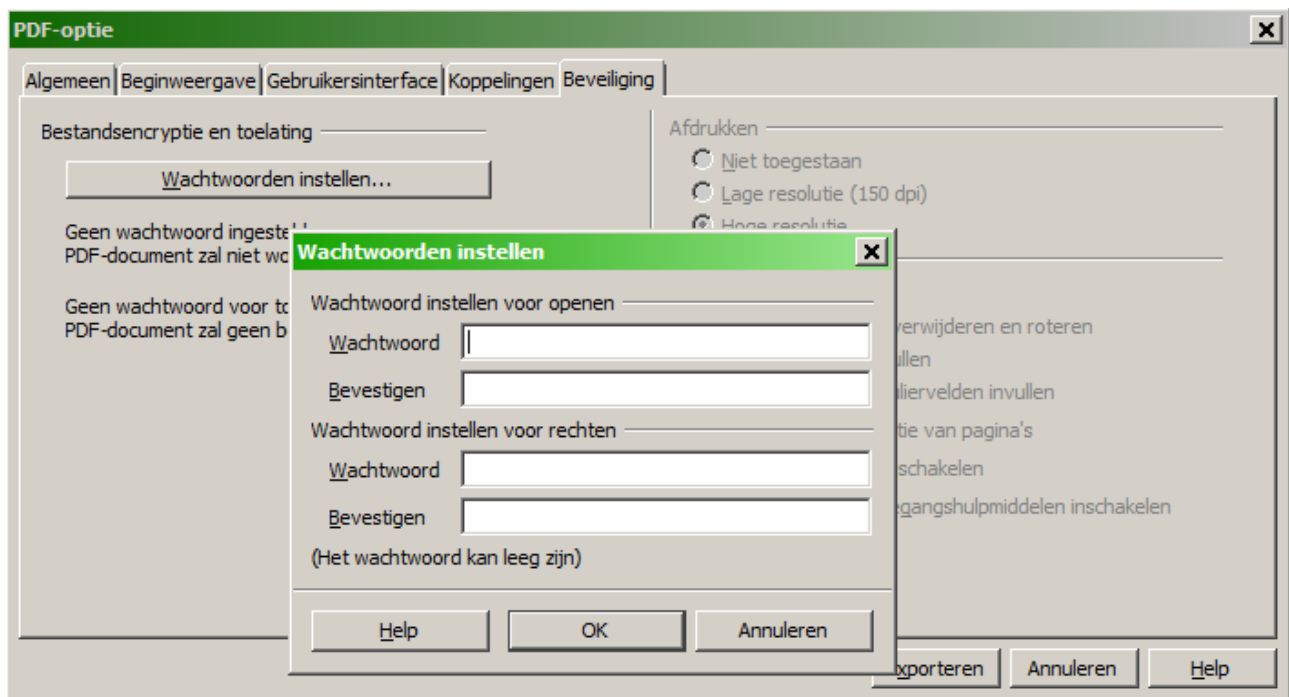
PDF-optie

Algemeen | Beginweergave | Gebruikersinterface | Koppelingen | Beveiliging

Bestandsencryptie en toelating

Wachtwoorden instellen...

Geen wachtwoord ingeste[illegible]
PDF-document zal niet wo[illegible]

Geen wachtwoord voor to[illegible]
PDF-document zal geen b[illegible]

Afdrukken
Niet toegestaan
Lage resolutie (150 dpi)
Hoge resolutie

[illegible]verwijderen en roteren
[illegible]llen
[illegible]liervelden invullen
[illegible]tie van pagina's
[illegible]schakelen
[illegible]egangshulpmiddelen inschakelen

Wachtwoorden instellen

Wachtwoord instellen voor openen
Wachtwoord
Bevestigen
Wachtwoord instellen voor rechten
Wachtwoord
Bevestigen
(Het wachtwoord kan leeg zijn)

Help
OK
Annuleren

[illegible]xporteren
Annuleren
Help